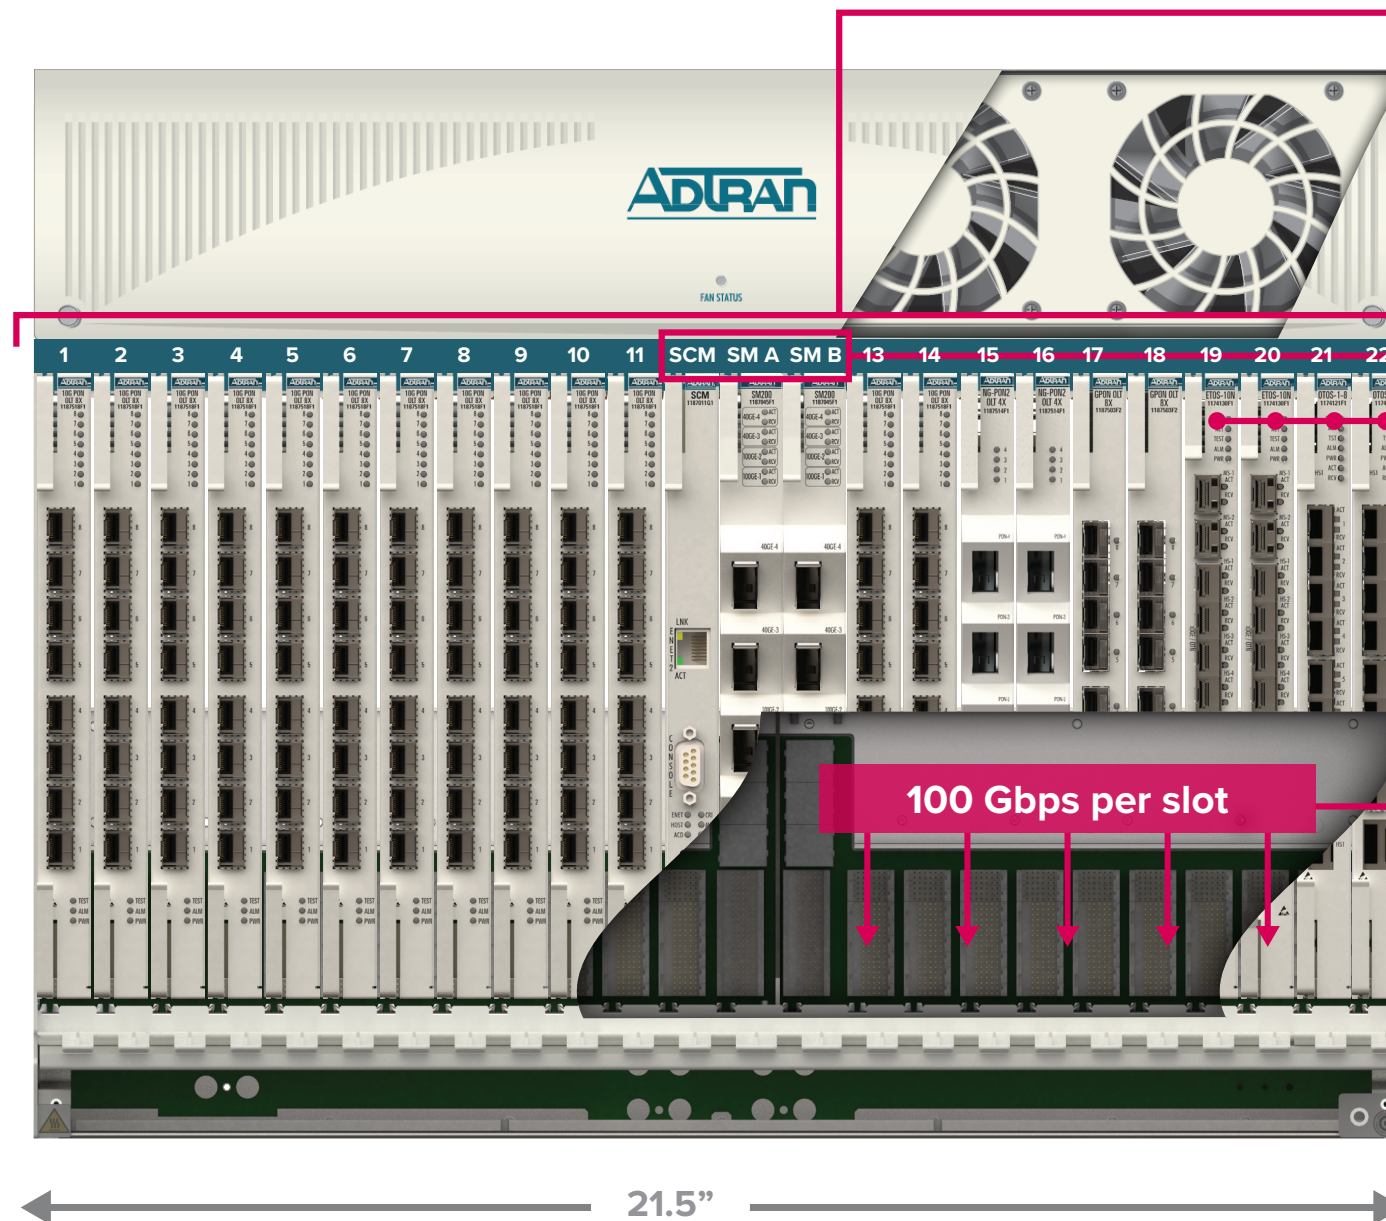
ADTRAN

FAN STATUS

1 2 3 4 5 6 7 8 9 10 11 SCM SM A SM B 13 14 15 16 17 18 19 20 21 22

10G PON OLT 8X

SCM

SM200

SM200

NG-PON2 OLT 4X

GPON OLT 8X

ETOS-10N

OTOS-1-8

40GE-4

40GE-3

100 Gbps per slot

21.5”